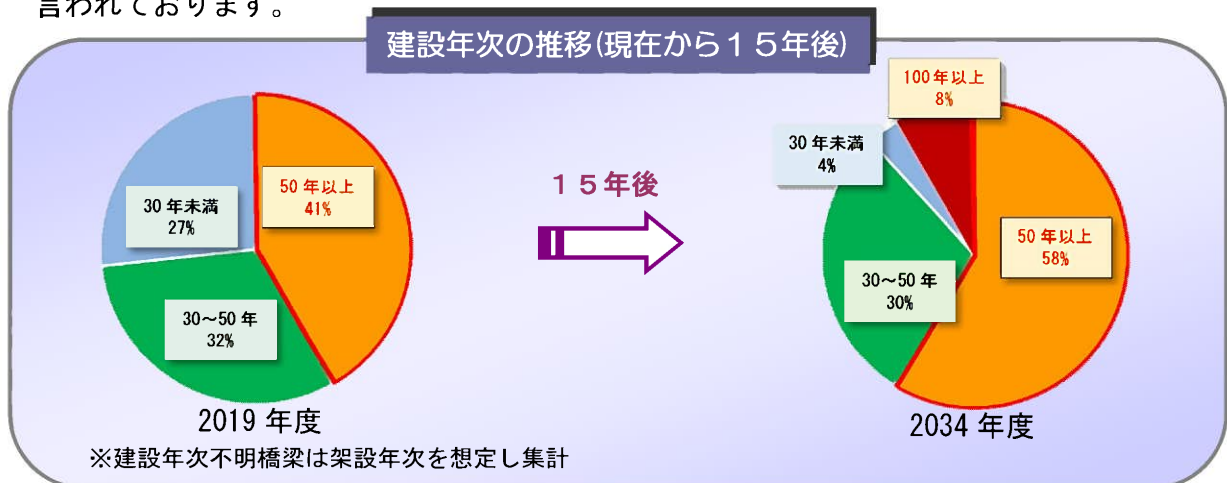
言われております。

建設年次の推移(現在から１５年後)

30 年未満
27%

50 年以上
41%

30～50 年
32%

2019 年度

１５年後

100 年以上
8%

30 年未満
4%

50 年以上
58%

30～50 年
30%

2034 年度

※建設年次不明橋梁は架設年次を想定し集計